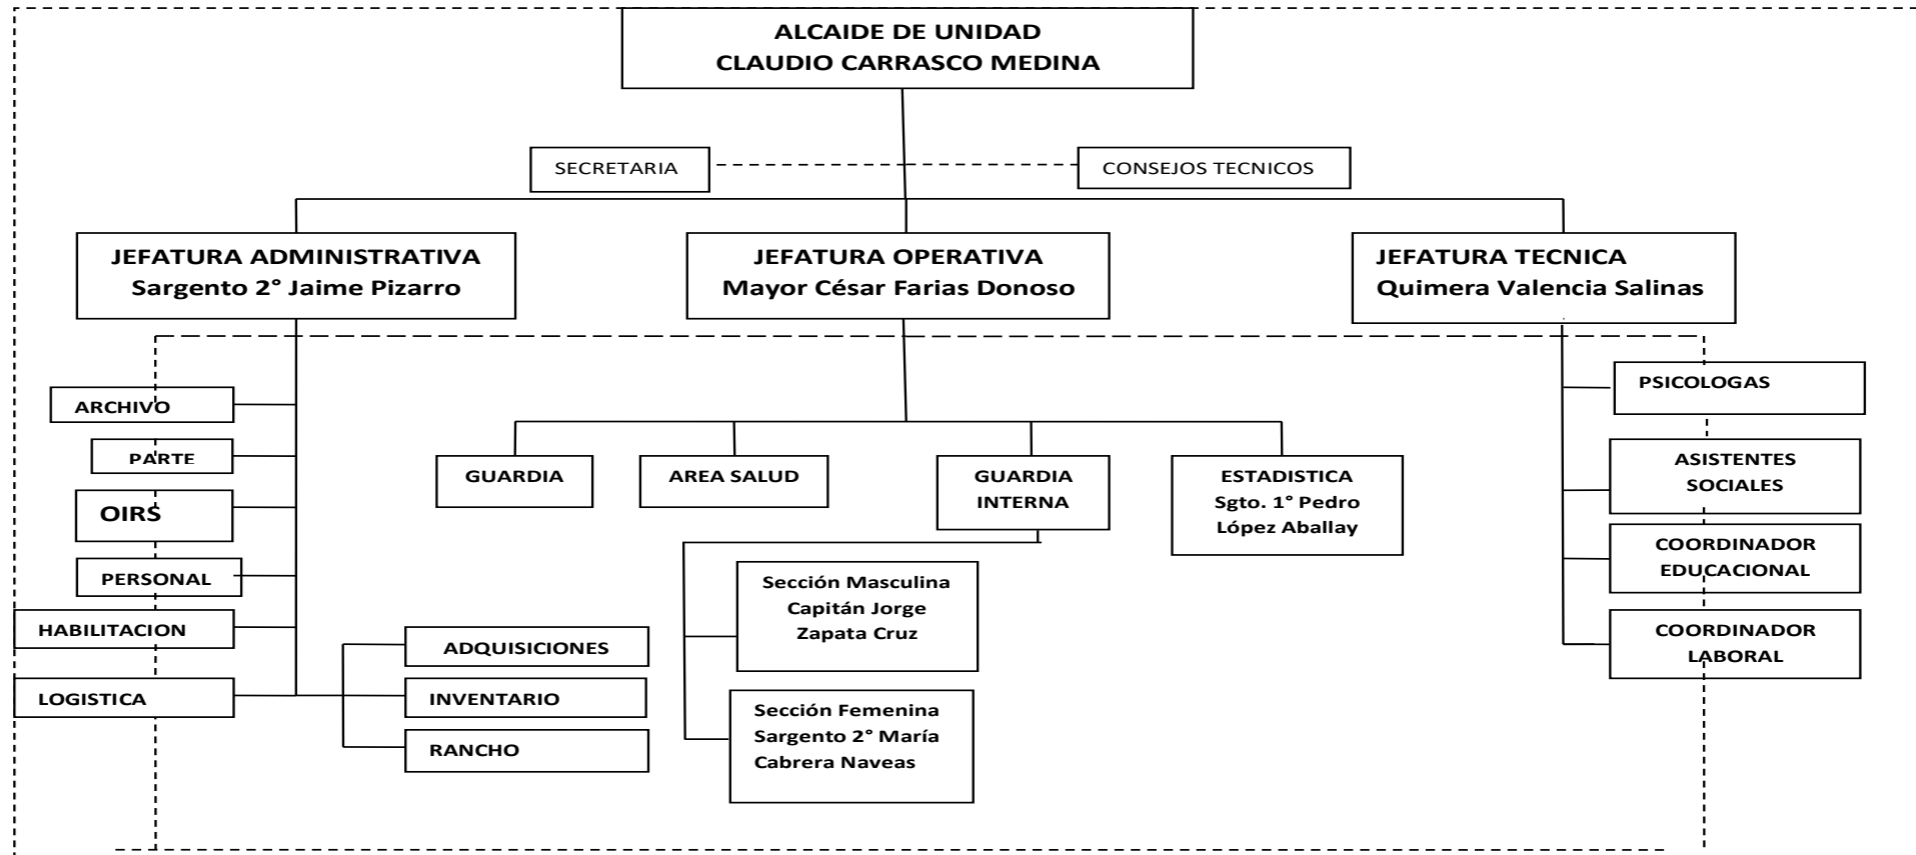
ALCAIDE DE UNIDAD
CLAUDIO CARRASCO MEDINA

SECRETARIA

CONSEJOS TECNICOS

JEFATURA ADMINISTRATIVA
Sargento 2° Jaime Pizarro

JEFATURA OPERATIVA
Mayor César Farias Donoso

JEFATURA TECNICA
Quimera Valencia Salinas

ARCHIVO

PARTE

OIRS

PERSONAL

HABILITACION

LOGISTICA

ADQUISICIONES

INVENTARIO

RANCHO

GUARDIA

AREA SALUD

GUARDIA INTERNA

ESTADISTICA
Sgto. 1° Pedro López Aballay

Sección Masculina
Capitán Jorge Zapata Cruz

Sección Femenina
Sargento 2° María Cabrera Naveas

PSICOLOGAS

ASISTENTES SOCIALES

COORDINADOR EDUCACIONAL

COORDINADOR LABORAL